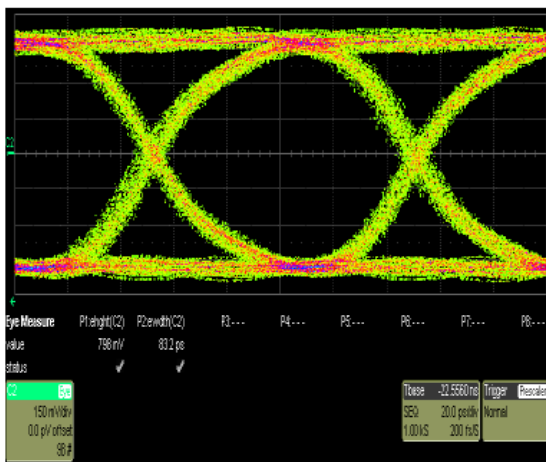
Eye Measure | P1:eheight(C2) | P2:ewidth(C2) | P3:--- | P4:--- | P5:--- | P6:--- | P7:--- | P8:---
value | 798 mV | 83.2 ps
status | ✓ | ✓

C2 Eye
150 mV/div
0.0 pV offset
98 #

Tbase -22.5560 ns
SEQ 20.0 ps/div
1.00 kS 200 fs/S

Trigger Prescaler
Normal